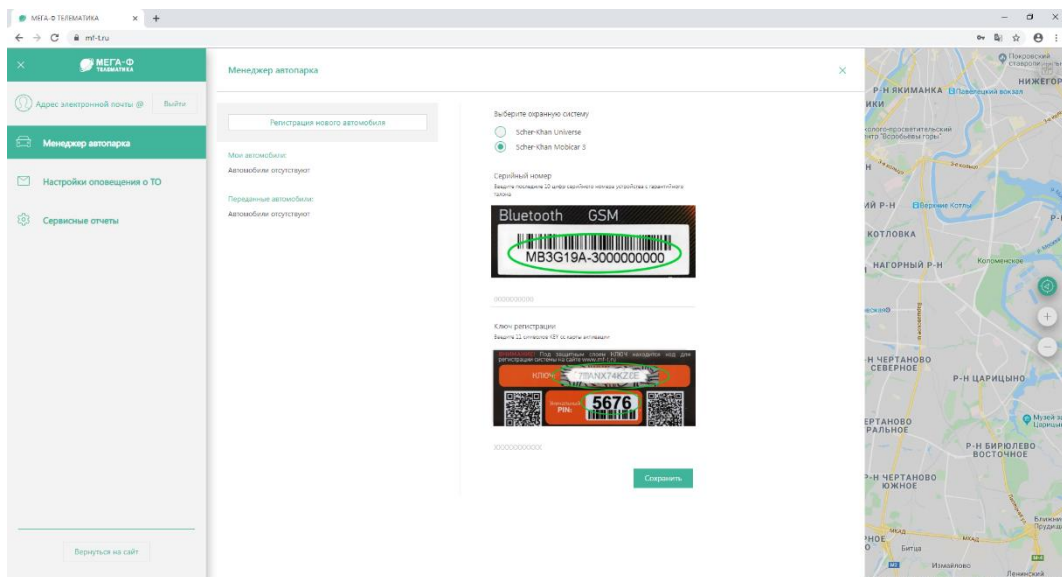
МЕГА-Ф ТЕЛЕМАТИКА ×
mf-t.ru

МЕГА-Ф ТЕЛЕМАТИКА

Адрес электронной почты @ Выйти

Менеджер автопарка

Настройки оповещения о ТО

Сервисные отчеты

Вернуться на сайт

Менеджер автопарка ×

Регистрация нового автомобиля

Мои автомобили:
Автомобили отсутствуют

Переданные автомобили:
Автомобили отсутствуют

Выберите охранную систему
Scher-Khan Universe
Scher-Khan Mobicar 3

Серийный номер
Введите последние 10 цифр серийного номера устройства с гарантийного талона

Bluetooth GSM
MB3G19A-3000000000

0000000000

Ключ регистрации
Введите 12 символов KEY с карты активации

ВНИМАНИЕ! Под защитным слоем КЛЮЧ находится код для регистрации системы на сайте www.mf-t.ru
КЛЮЧ: 7BANX74KZEE
PIN: 5676

XXXXXXXXXXXX

Сохранить

Р-Н ЯКИМАНКА Павелецкий вокзал
НИЖЕГОР
Покровский
КОТЛОВКА
НАГОРНЫЙ Р-Н
Коломенское
Р-Н ЧЕРТАНОВО СЕВЕРНОЕ
Р-Н ЦАРИЦЫНО
ЕРТАНОВО РАЛЬНОЕ
Р-Н БИРЮЛЕВО ВОСТОЧНОЕ
Р-Н ЧЕРТАНОВО ЮЖНОЕ
Музей-з Царицын
Верхние Котлы
Бирюлево
Битца
Измайлово
Ленинский